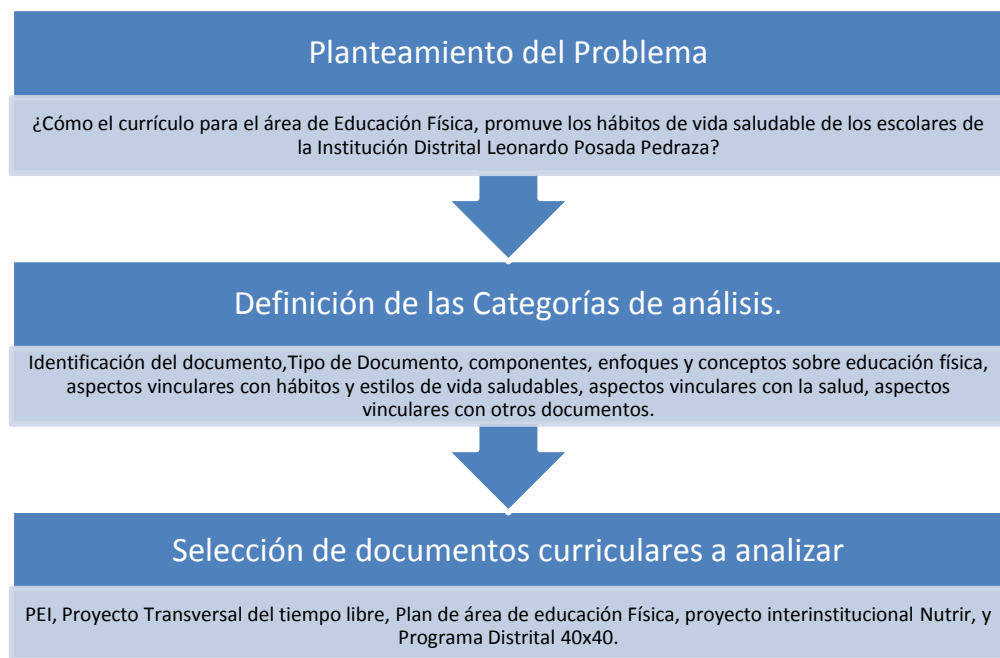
Planteamiento del Problema

¿Cómo el currículo para el área de Educación Física, promuve los hábitos de vida saludable de los escolares de la Institución Distrital Leonardo Posada Pedraza?

Definición de las Categorías de análisis.

Identificación del documento,Tipo de Documento, componentes, enfoques y conceptos sobre educación física, aspectos vinculares con hábitos y estilos de vida saludables, aspectos vinculares con la salud, aspectos vinculares con otros documentos.

Selección de documentos curriculares a analizar

PEI, Proyecto Transversal del tiempo libre, Plan de área de educación Física, proyecto interinstitucional Nutrir, y Programa Distrital 40x40.